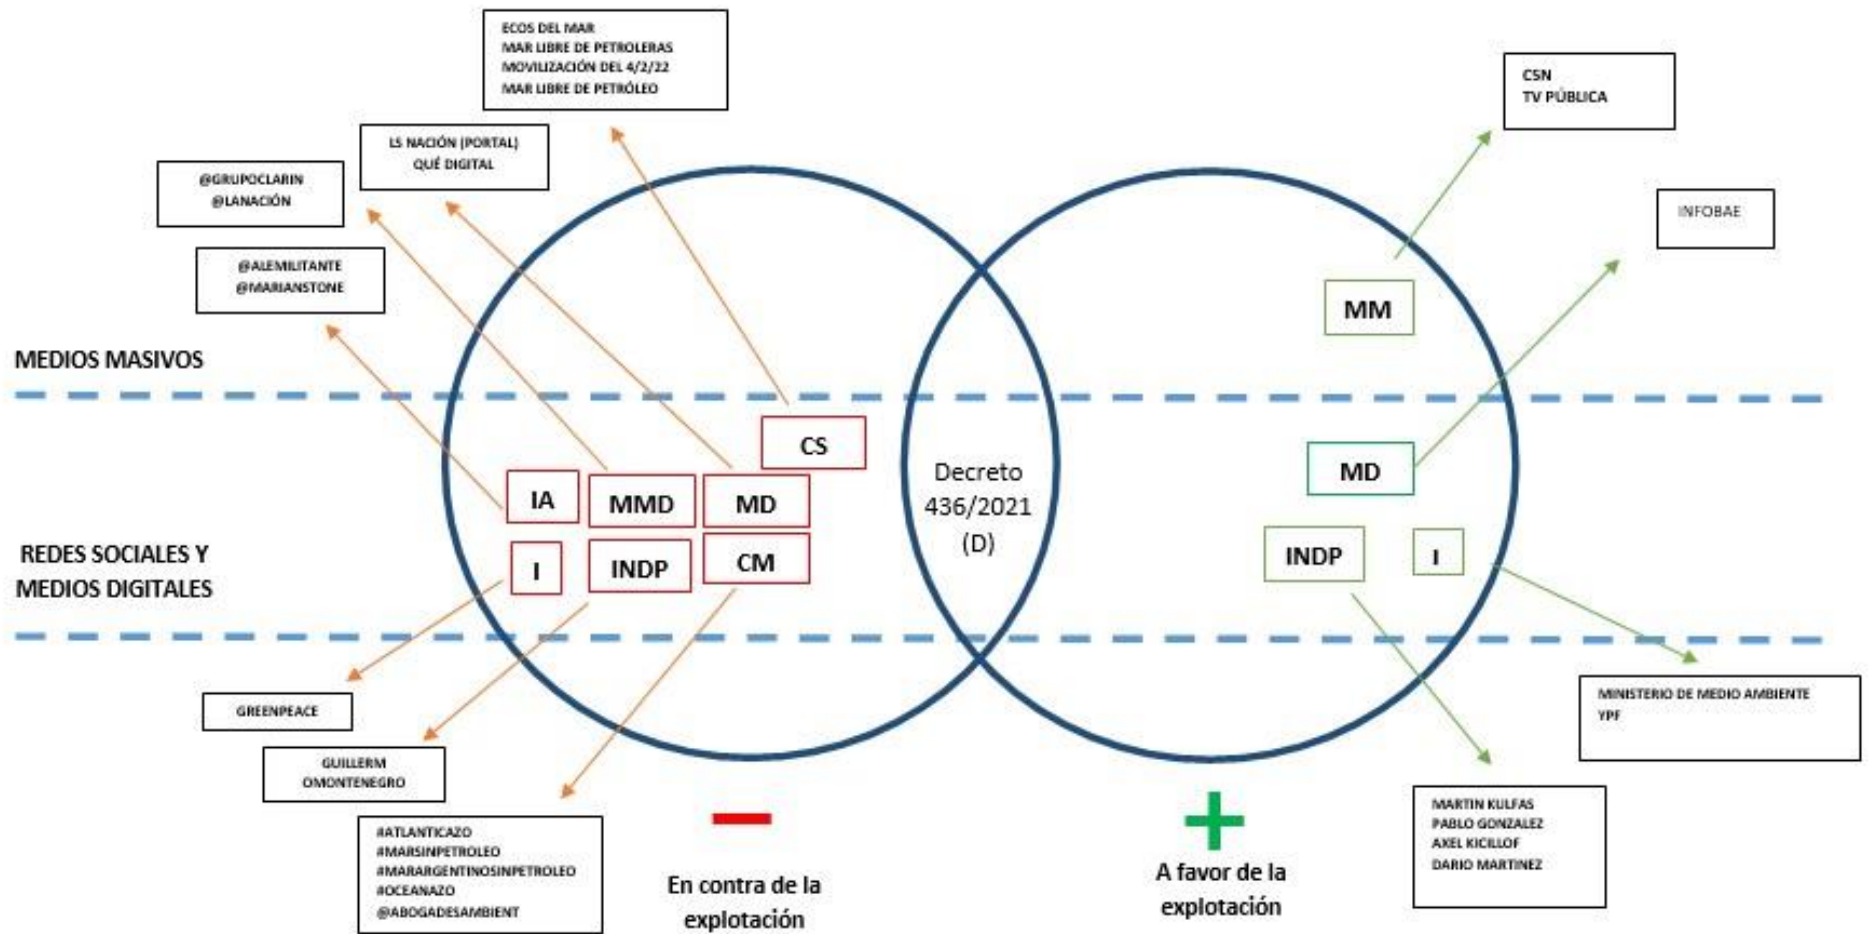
ECOS DEL MAR
MAR LIBRE DE PETROLERAS
MOVILIZACIÓN DEL 4/2/22
MAR LIBRE DE PETRÓLEO

LS NACIÓN (PORTAL)
QUÉ DIGITAL

@GRUPOCLARIN
@LANACIÓN

@ALEMILITANTE
@MARIANSTONE

CSN
TV PÚBLICA

INFOBAE

MEDIOS MASIVOS

MM

CS

Decreto 436/2021 (D)

IA
MMD
MD

MD

REDES SOCIALES Y MEDIOS DIGITALES

I
INDP
CM

INDP
I

GREENPEACE

GUILLERM OMONTENEGRO

#ATLANTICAZO
#MARSINPETROLEO
#MARARGENTINOSINPETROLEO
#OCEANAZO
@ABOGADESAMBIENT

MINISTERIO DE MEDIO AMBIENTE
YPF

MARTIN KULFAS
PABLO GONZALEZ
AXEL KICILLOF
DARIO MARTINEZ

En contra de la explotación

A favor de la explotación